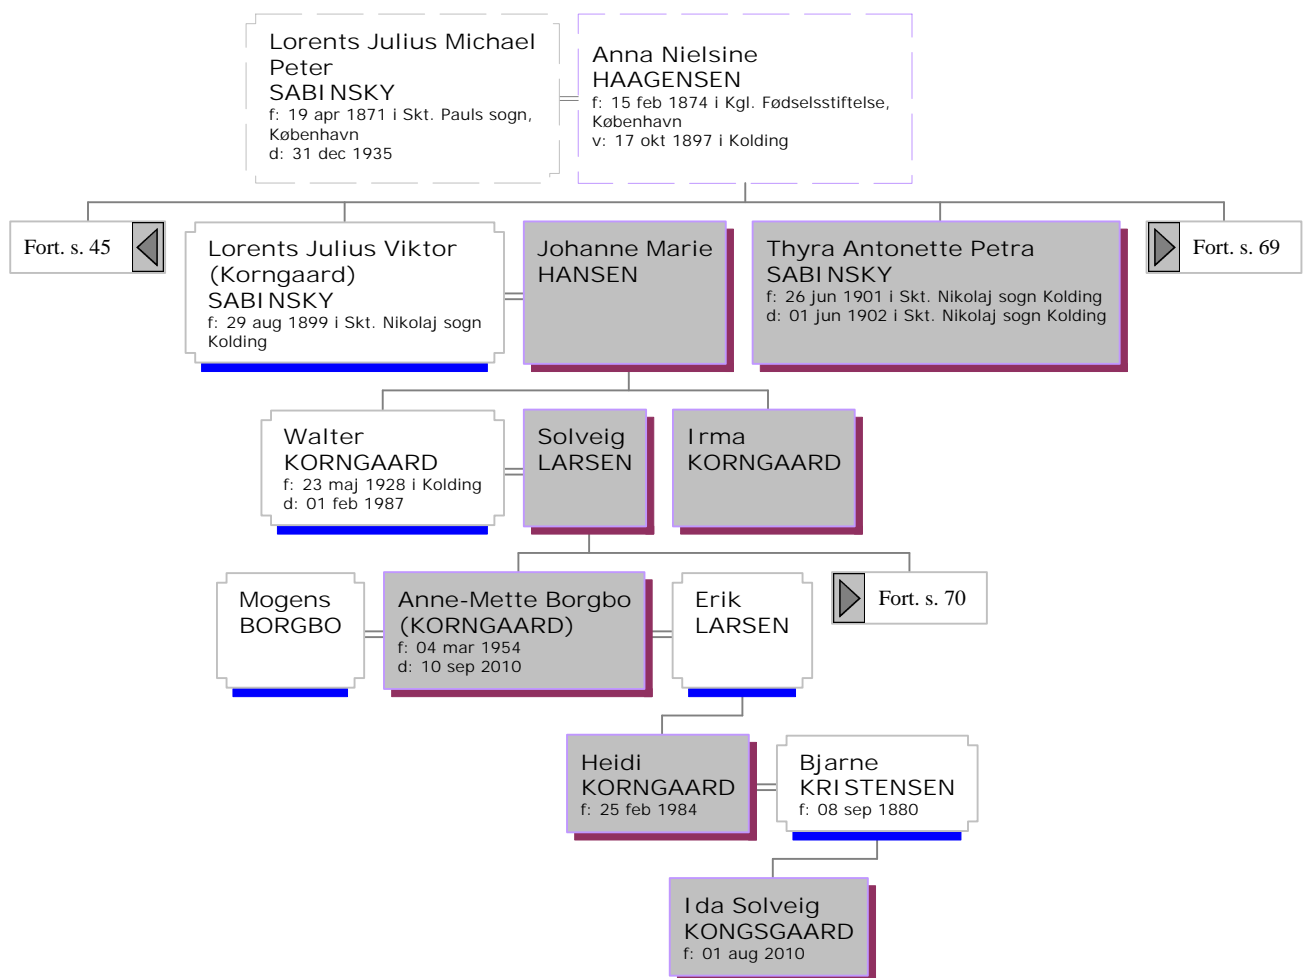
Lorents Julius Michael Peter
SABINSKY
f: 19 apr 1871 i Skt. Pauls sogn, København
d: 31 dec 1935

Anna Nielsine
HAAGENSEN
f: 15 feb 1874 i Kgl. Fødselsstiftelse, København
v: 17 okt 1897 i Kolding

Fort. s. 45

Lorents Julius Viktor (Korngaard)
SABINSKY
f: 29 aug 1899 i Skt. Nikolaj sogn Kolding

Johanne Marie
HANSEN

Thyra Antonette Petra
SABINSKY
f: 26 jun 1901 i Skt. Nikolaj sogn Kolding
d: 01 jun 1902 i Skt. Nikolaj sogn Kolding

Fort. s. 69

Walter
KORNGAARD
f: 23 maj 1928 i Kolding
d: 01 feb 1987

Solveig
LARSEN

Irma
KORNGAARD

Mogens
BORGBO

Anne-Mette Borgbo (KORNGAARD)
f: 04 mar 1954
d: 10 sep 2010

Erik
LARSEN

Fort. s. 70

Heidi
KORNGAARD
f: 25 feb 1984

Bjarne
KRISTENSEN
f: 08 sep 1880

Ida Solveig
KONGSGAARD
f: 01 aug 2010